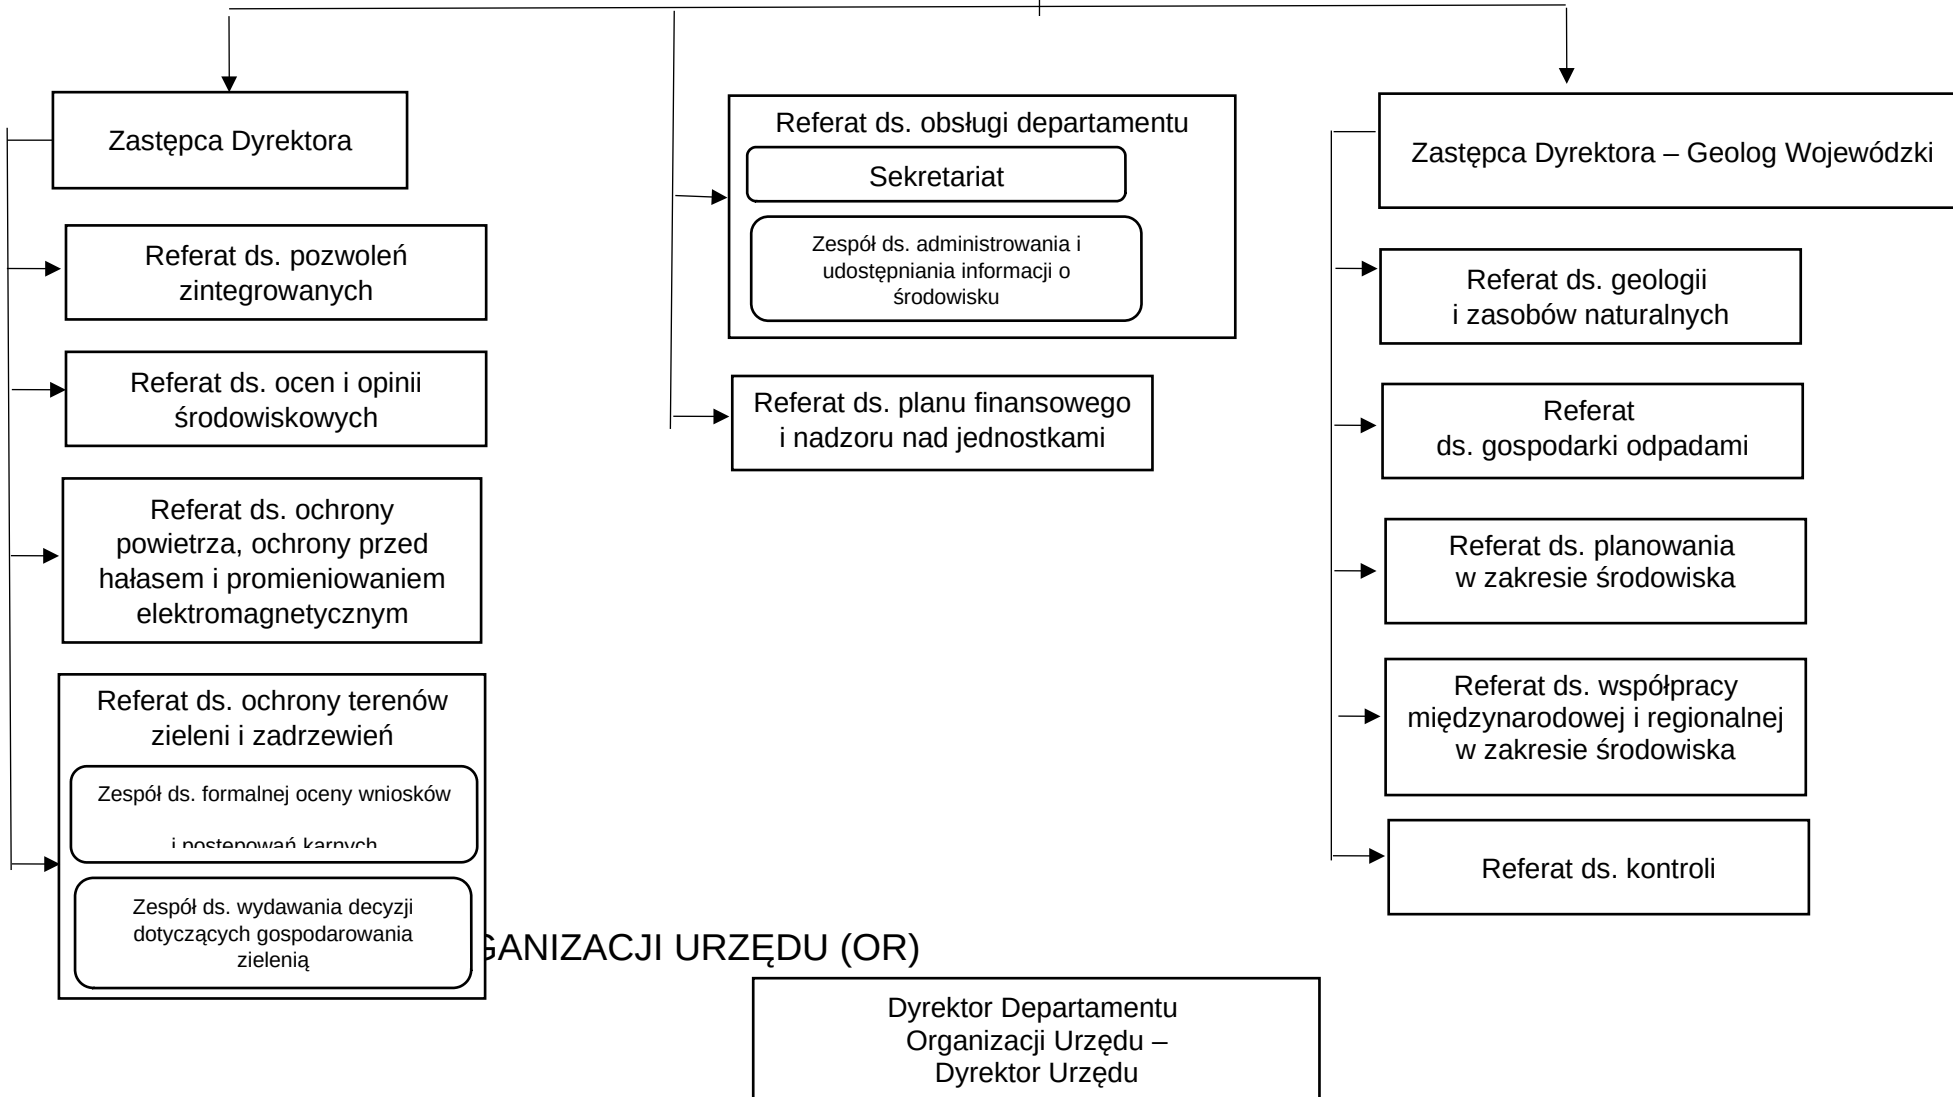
Zastępca Dyrektora

Referat ds. pozwoleń zintegrowanych

Referat ds. ocen i opinii środowiskowych

Referat ds. ochrony powietrza, ochrony przed hałasem i promieniowaniem elektromagnetycznym

Referat ds. ochrony terenów zieleni i zadrzewień

Zespół ds. formalnej oceny wniosków

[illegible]

Zespół ds. wydawania decyzji dotyczących gospodarowania zielenią

Referat ds. obsługi departamentu

Sekretariat

Zespół ds. administrowania i udostępniania informacji o środowisku

Referat ds. planu finansowego i nadzoru nad jednostkami

Zastępca Dyrektora – Geolog Wojewódzki

Referat ds. geologii i zasobów naturalnych

Referat ds. gospodarki odpadami

Referat ds. planowania w zakresie środowiska

Referat ds. współpracy międzynarodowej i regionalnej w zakresie środowiska

Referat ds. kontroli

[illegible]GANIZACJI URZĘDU (OR)

Dyrektor Departamentu Organizacji Urzędu – Dyrektor Urzędu